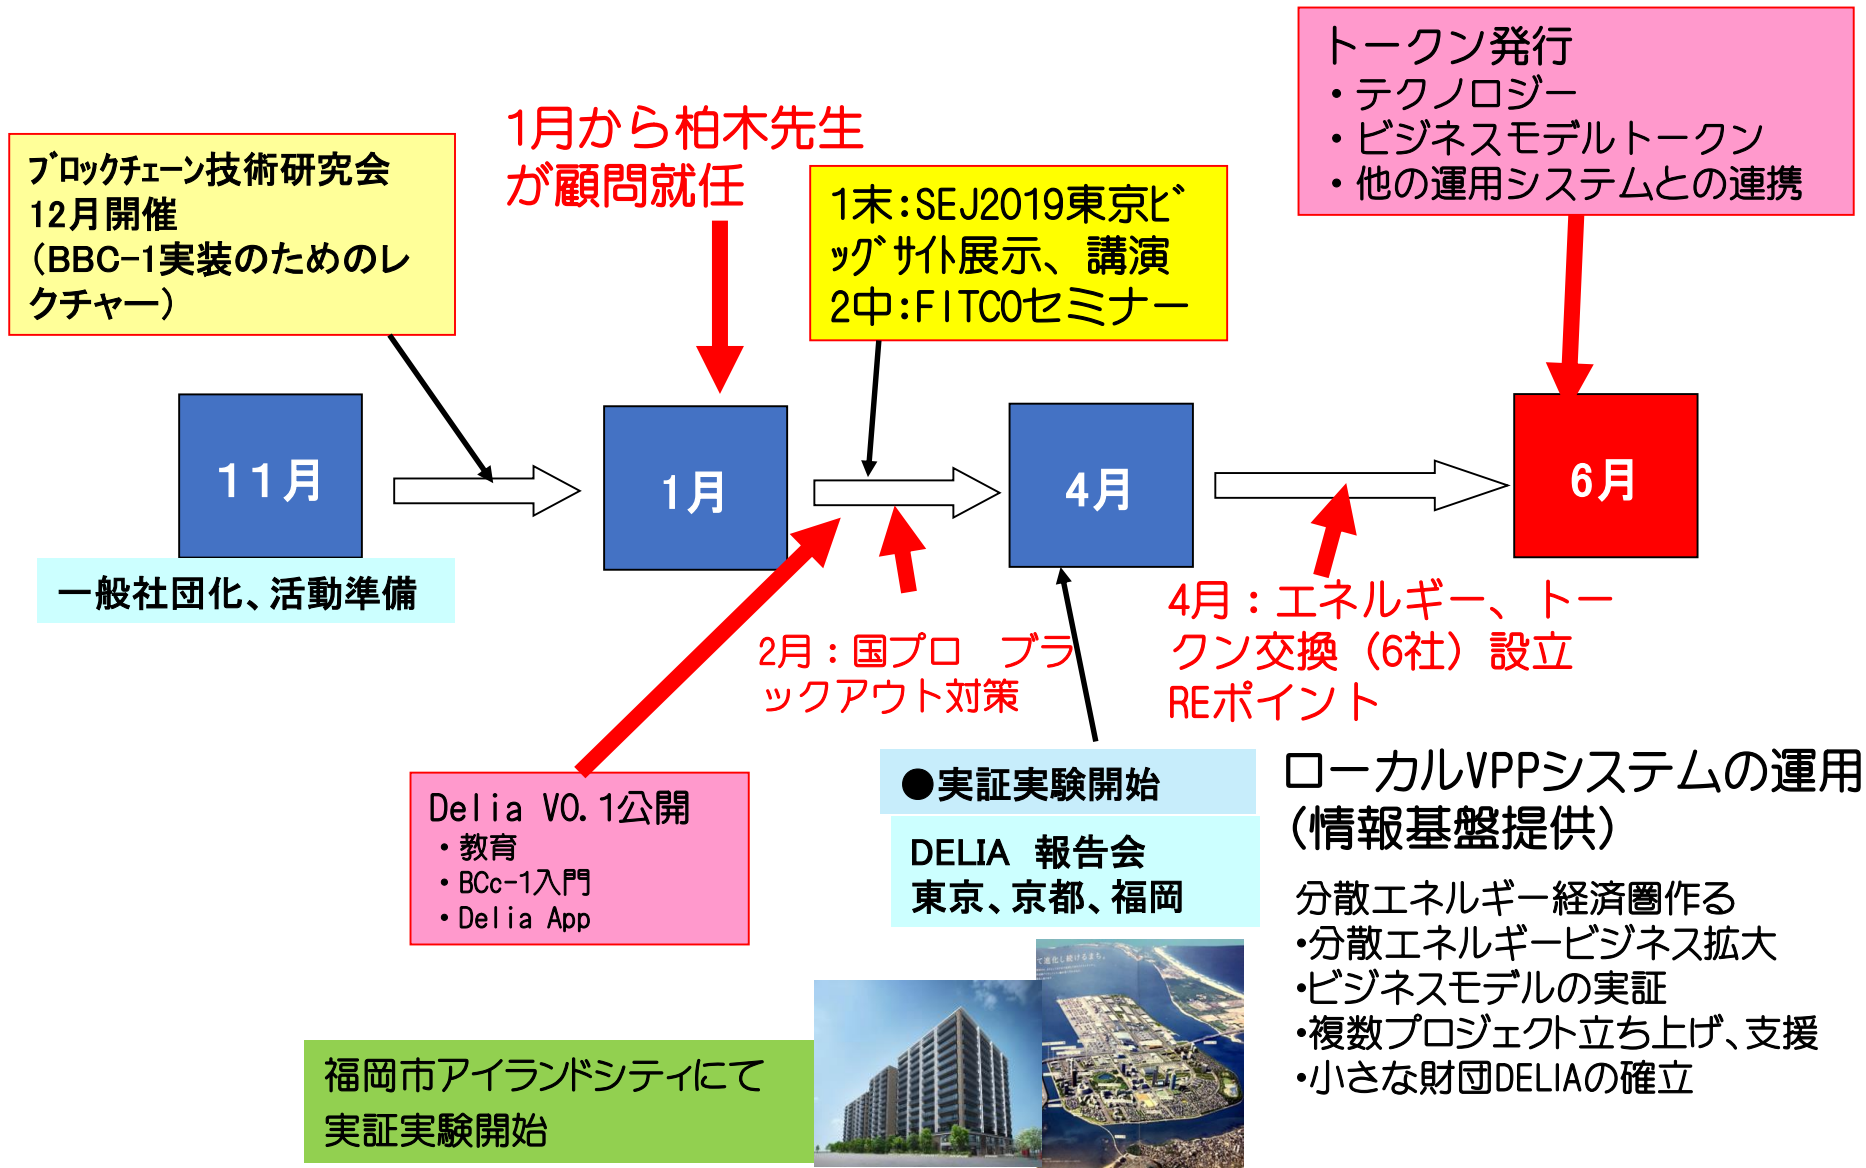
トークン発行
・テクノロジー
・ビジネスモデルトークン
・他の運用システムとの連携

1月から柏木先生が顧問就任

ﾌﾞﾛｯｸﾁｪｰﾝ技術研究会
12月開催
（BBC-1実装のためのレクチャー）

1末:SEJ2019東京ﾋﾞｯｸﾞｻｲﾄ展示、講演
2中:FITCOセミナー

11月

1月

4月

6月

一般社団化、活動準備

2月：国プロ　ブラックアウト対策

4月：エネルギー、トークン交換（6社）設立
REポイント

Delia V0.1公開
・教育
・BCc-1入門
・Delia App

●実証実験開始

DELIA　報告会
東京、京都、福岡

ローカルVPPシステムの運用
（情報基盤提供）

分散エネルギー経済圏作る
•分散エネルギービジネス拡大
•ビジネスモデルの実証
•複数プロジェクト立ち上げ、支援
•小さな財団DELIAの確立

福岡市アイランドシティにて
実証実験開始

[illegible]